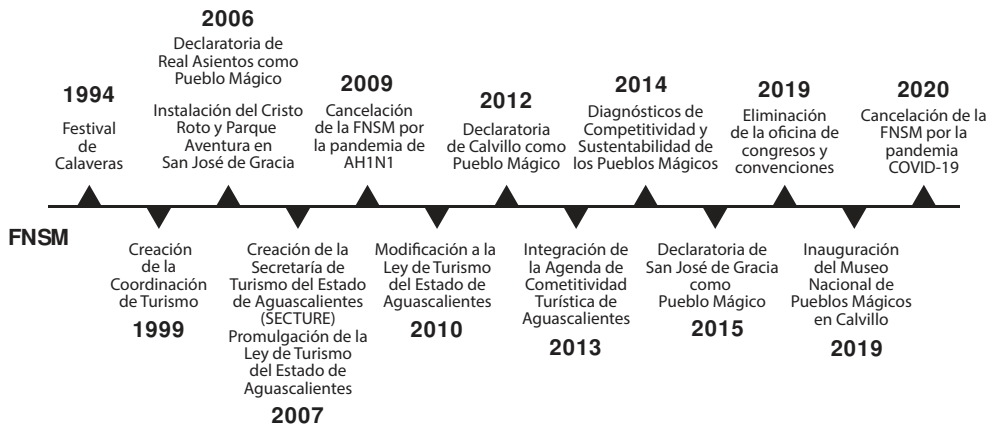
2006

Declaratoria de Real Asientos como Pueblo Mágico

Instalación del Cristo Roto y Parque Aventura en San José de Gracia

1994

Festival de Calaveras

2009

Cancelación de la FNSM por la pandemia de AH1N1

2012

Declaratoria de Calvillo como Pueblo Mágico

2014

Diagnósticos de Competitividad y Sustentabilidad de los Pueblos Mágicos

2019

Eliminación de la oficina de congresos y convenciones

2020

Cancelación de la FNSM por la pandemia COVID-19

FNSM

Creación de la Coordinación de Turismo

1999

Creación de la Secretaría de Turismo del Estado de Aguascalientes (SECTURE)
Promulgación de la Ley de Turismo del Estado de Aguascalientes

2007

Modificación a la Ley de Turismo del Estado de Aguascalientes

2010

Integración de la Agenda de Cometitividad Turística de Aguascalientes

2013

Declaratoria de San José de Gracia como Pueblo Mágico

2015

Inauguración del Museo Nacional de Pueblos Mágicos en Calvillo

2019